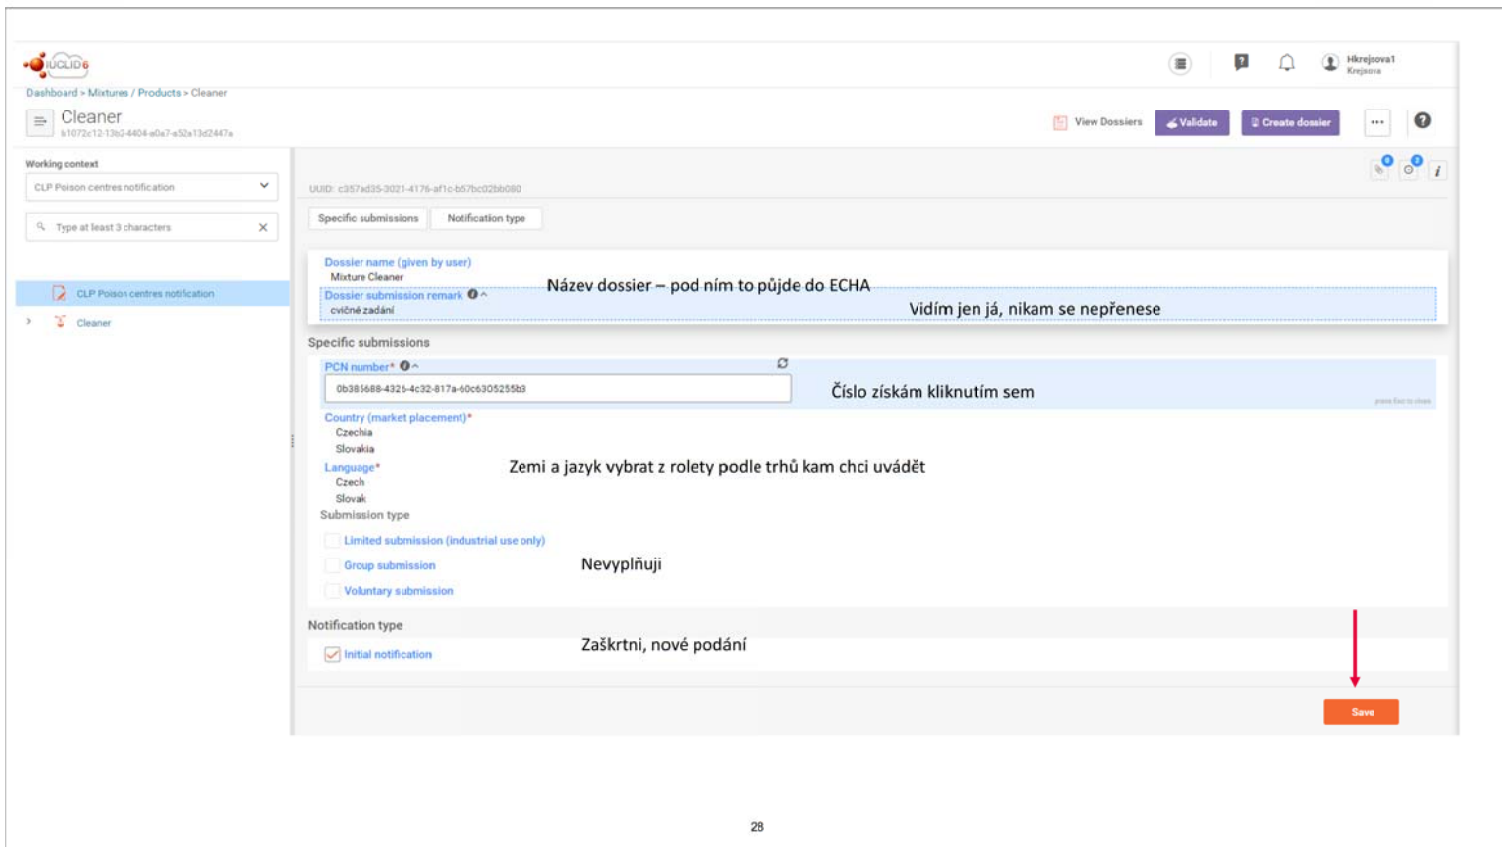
IUCLID 6

Hkrejsova1
Krejsova

Dashboard > Mixtures / Products > Cleaner

Cleaner
b1072c12-13b2-4404-a0a7-a52a13d2447a

View Dossiers
Validate
Create dossier
...

Working context
CLP Poison centres notification

Type at least 3 characters

CLP Poison centres notification
Cleaner

UUID: c357a035-3021-4176-af1c-b57bc02bb080

Specific submissions
Notification type

Dossier name (given by user)
Mixture Cleaner
Název dossier – pod ním to půjde do ECHA
Dossier submission remark
cvičné zadání
Vidím jen já, nikam se nepřenese

Specific submissions

PCN number*
0b381688-4325-4c32-817a-60c6305255b3
Číslo získám kliknutím sem

Country (market placement)*
Czechia
Slovakia
Language*
Czech
Slovak
Zemi a jazyk vybrat z rolety podle trhů kam chci uvádět
Submission type
Limited submission (industrial use only)
Group submission
Voluntary submission
Nevyplňuji

Notification type
Initial notification
Zaškrtni, nové podání

Save

28